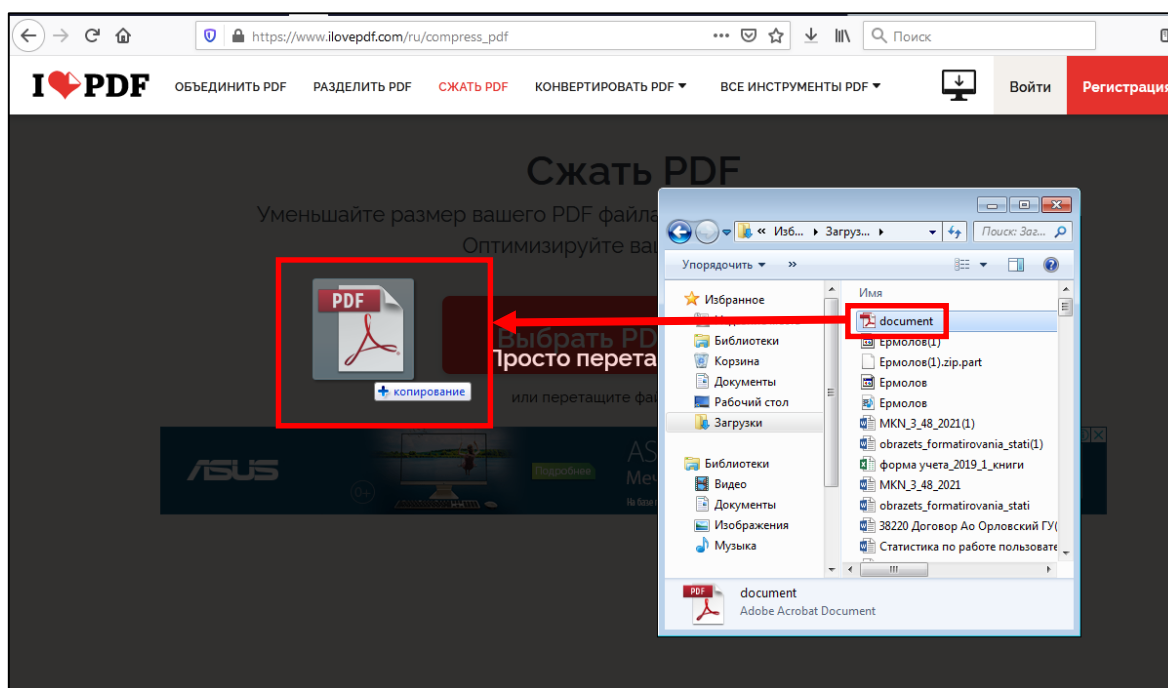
https://www.ilovepdf.com/ru/compress_pdf

Поиск

I❤PDF ОБЪЕДИНИТЬ PDF РАЗДЕЛИТЬ PDF СЖАТЬ PDF КОНВЕРТИРОВАТЬ PDF ▾ ВСЕ ИНСТРУМЕНТЫ PDF ▾ Войти Регистрация

Сжать PDF

Уменьшайте размер вашего PDF файла

Оптимизируйте ваш

PDF

Выбрать PD

Просто перета

или перетащите фа

+ копирование

ASUS

AS

Подробнее

Мес

« Изб... › Загруз... ›

Поиск: Заг...

Упорядочить ▾ »

Избранное

Библиотеки

Корзина

Документы

Рабочий стол

Загрузки

Библиотеки

Видео

Документы

Изображения

Музыка

Имя

document

Ермолов(1)

Ермолов(1).zip.part

Ермолов

Ермолов

MKN_3_48_2021(1)

obrazets_formatirovania_stati(1)

форма учета_2019_1_книги

MKN_3_48_2021

obrazets_formatirovania_stati

38220 Договор Ао Орловский ГУ(

Статистика по работе пользовате

document

Adobe Acrobat Document